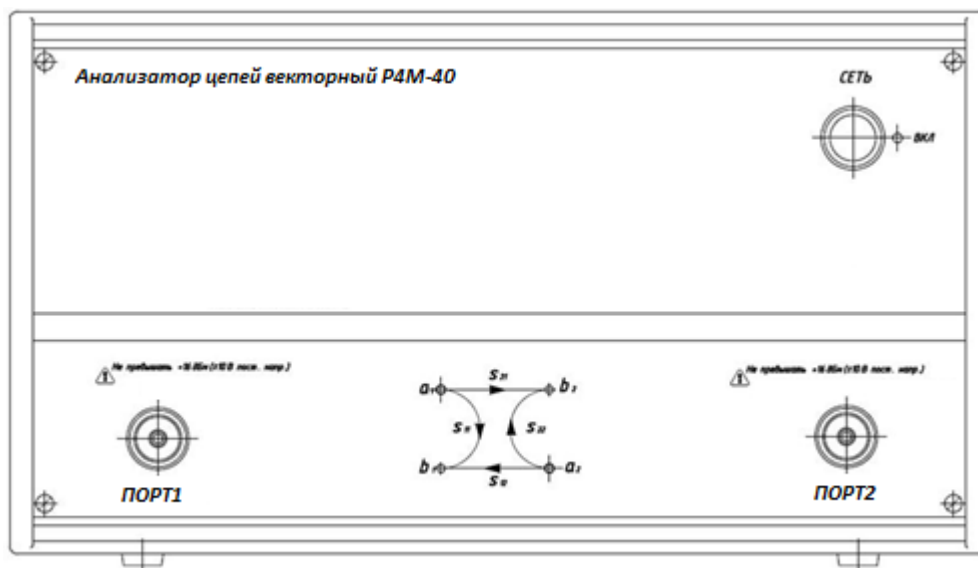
Анализатор цепей векторный Р4М-40

СЕТЬ

ВКЛ

Не превышать +16 дБм (±10 В пост. напр.)

Не превышать +16 дБм (±10 В пост. напр.)

$a_1$ $S_{21}$ $b_2$

$S_{11}$ $S_{22}$

$b_1$ $S_{12}$ $a_2$

ПОРТ1

ПОРТ2